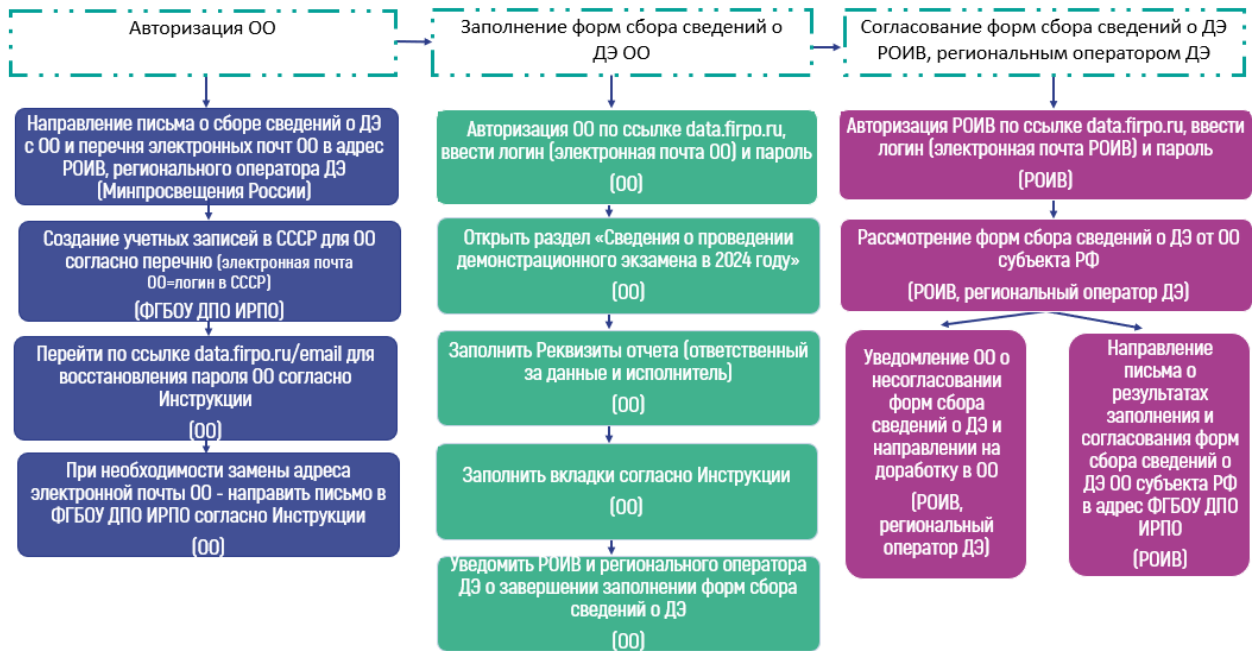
Авторизация ОО

Направление письма о сборе сведений о ДЭ с ОО и перечня электронных почт ОО в адрес РОИВ, регионального оператора ДЭ (Минпросвещения России)

Создание учетных записей в СССР для ОО согласно перечню (электронная почта ОО=логин в СССР)

(ФГБОУ ДПО ИРПО)

Перейти по ссылке data.firpo.ru/email для восстановления пароля ОО согласно Инструкции

(ОО)

При необходимости замены адреса электронной почты ОО - направить письмо в ФГБОУ ДПО ИРПО согласно Инструкции

(ОО)

Заполнение форм сбора сведений о ДЭ ОО

Авторизация ОО по ссылке data.firpo.ru, ввести логин (электронная почта ОО) и пароль

(ОО)

Открыть раздел «Сведения о проведении демонстрационного экзамена в 2024 году»

(ОО)

Заполнить Реквизиты отчета (ответственный за данные и исполнитель)

(ОО)

Заполнить вкладки согласно Инструкции

(ОО)

Уведомить РОИВ и регионального оператора ДЭ о завершении заполнении форм сбора сведений о ДЭ

(ОО)

Согласование форм сбора сведений о ДЭ РОИВ, региональным оператором ДЭ

Авторизация РОИВ по ссылке data.firpo.ru, ввести логин (электронная почта РОИВ) и пароль

(РОИВ)

Рассмотрение форм сбора сведений о ДЭ от ОО субъекта РФ

(РОИВ, региональный оператор ДЭ)

Уведомление ОО о несогласовании форм сбора сведений о ДЭ и направлении на доработку в ОО

(РОИВ, региональный оператор ДЭ)

Направление письма о результатах заполнения и согласования форм сбора сведений о ДЭ ОО субъекта РФ в адрес ФГБОУ ДПО ИРПО

(РОИВ)